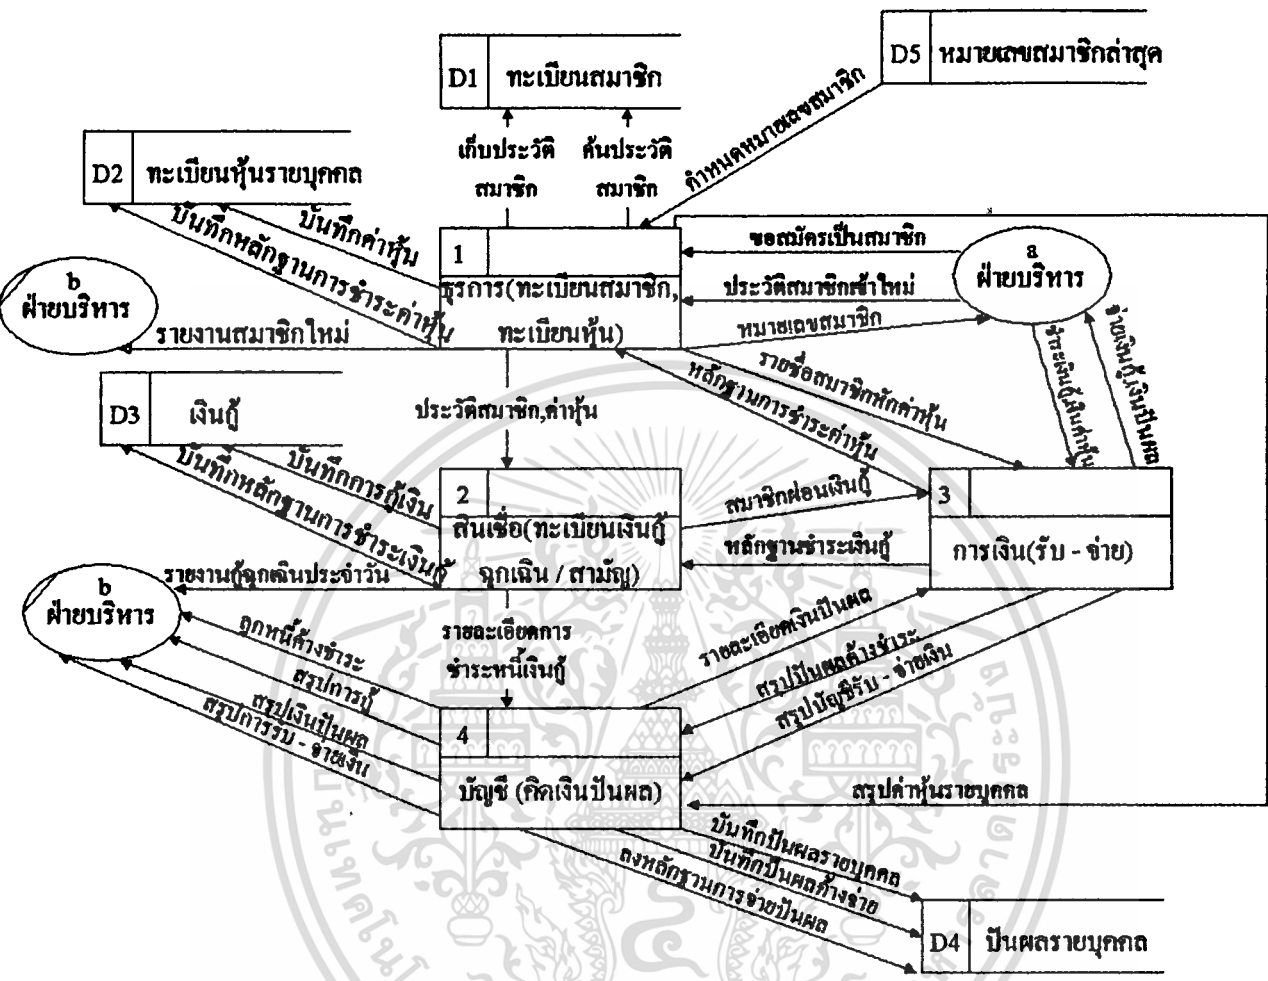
D1 ทะเบียนสมาชิก

D5 หมายเลขสมาชิกล่าสุด

D2 ทะเบียนหุ้นรายบุคคล

เก็บประวัติสมาชิก

ค้นประวัติสมาชิก

กำหนดหมายเลขสมาชิก

บันทึกค่าหุ้น

บันทึกหลักฐานการชำระค่าหุ้น

1

ธุรการ(ทะเบียนสมาชิก, ทะเบียนหุ้น)

ขอสมัครเป็นสมาชิก

ประวัติสมาชิกเข้าใหม่

หมายเลขสมาชิก

a
ฝ่ายบริหาร

b
ฝ่ายบริหาร

รายงานสมาชิกใหม่

D3 เงินกู้

ประวัติสมาชิก,ค่าหุ้น

รายชื่อสมาชิกหักค่าหุ้น

หลักฐานการชำระค่าหุ้น

ชำระเงินกู้/เงินค่าหุ้น

จ่ายเงินกู้/เงินปันผล

บันทึกการกู้เงิน

บันทึกหลักฐานการชำระเงินกู้

2

สินเชื่อ(ทะเบียนเงินกู้ ฉุกเฉิน / สามัญ)

สมาชิกผ่อนเงินกู้

หลักฐานชำระเงินกู้

3

การเงิน(รับ - จ่าย)

รายงานกู้ฉุกเฉินประจำวัน

b
ฝ่ายบริหาร

ลูกหนี้ค้างชำระ

สรุปการกู้

สรุปเงินปันผล

สรุปการรับ - จ่ายเงิน

รายละเอียดการชำระหนี้เงินกู้

รายละเอียดเงินปันผล

สรุปปันผลค้างชำระ

สรุปบัญชีรับ - จ่ายเงิน

4

บัญชี (คิดเงินปันผล)

สรุปค่าหุ้นรายบุคคล

บันทึกปันผลรายบุคคล

บันทึกปันผลค้างจ่าย

ลงหลักฐานการจ่ายปันผล

D4 ปันผลรายบุคคล